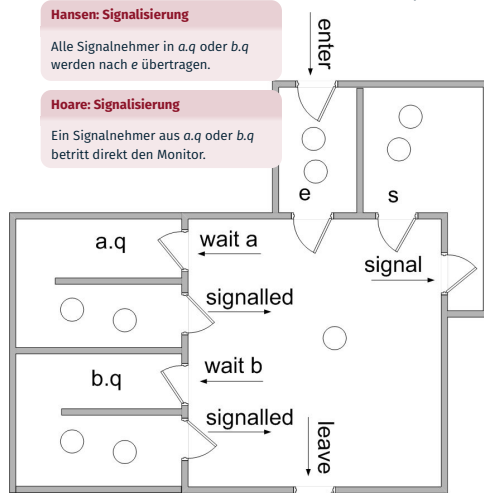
Hansen: Signalisierung

Alle Signalnehmer in *a.q* oder *b.q* werden nach *e* übertragen.

Hoare: Signalisierung

Ein Signalnehmer aus *a.q* oder *b.q* betritt direkt den Monitor.

enter

e

s

a.q

wait a

signal

signalled

b.q

wait b

signalled

leave